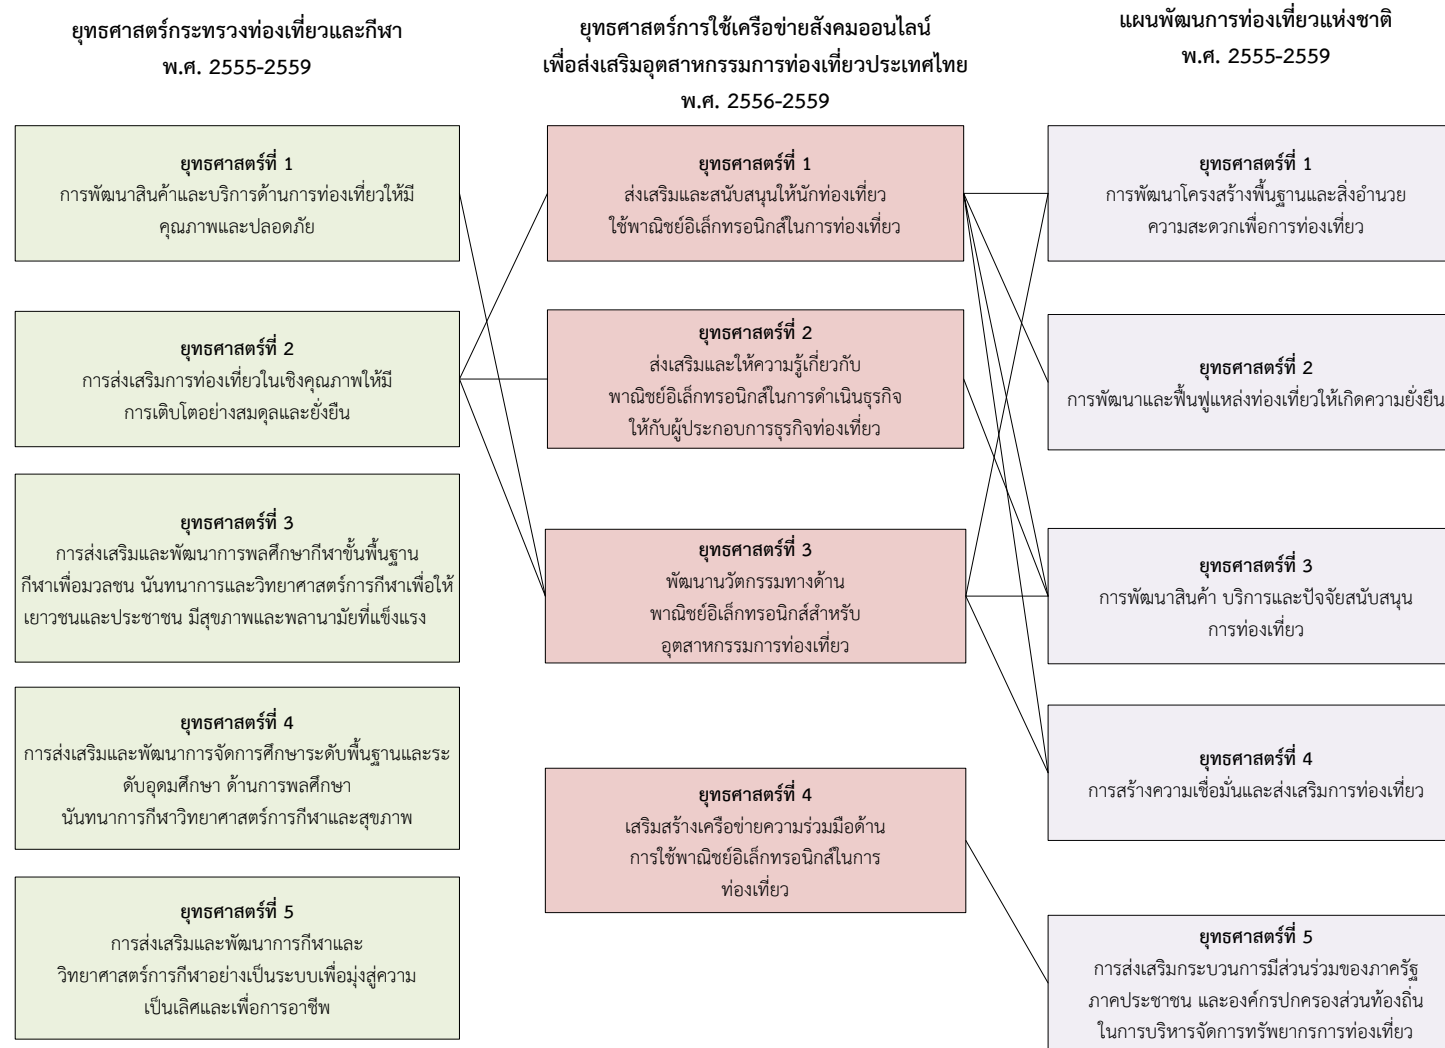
ยุทธศาสตร์กระทรวงท่องเที่ยวและกีฬา
พ.ศ. 2555-2559

ยุทธศาสตร์การใช้เครือข่ายสังคมออนไลน์
เพื่อส่งเสริมอุตสาหกรรมการท่องเที่ยวประเทศไทย
พ.ศ. 2556-2559

แผนพัฒนาการท่องเที่ยวแห่งชาติ
พ.ศ. 2555-2559

ยุทธศาสตร์ที่ 1
การพัฒนาสินค้าและบริการด้านการท่องเที่ยวให้มีคุณภาพและปลอดภัย

ยุทธศาสตร์ที่ 2
การส่งเสริมการท่องเที่ยวในเชิงคุณภาพให้มีการเติบโตอย่างสมดุลและยั่งยืน

ยุทธศาสตร์ที่ 3
การส่งเสริมและพัฒนาการพลศึกษากีฬาขั้นพื้นฐาน กีฬาเพื่อมวลชน นันทนาการและวิทยาศาสตร์การกีฬาเพื่อให้เยาวชนและประชาชน มีสุขภาพและพลานามัยที่แข็งแรง

ยุทธศาสตร์ที่ 4
การส่งเสริมและพัฒนาการจัดการศึกษาระดับพื้นฐานและระดับอุดมศึกษา ด้านการพลศึกษา นันทนาการกีฬาวิทยาศาสตร์การกีฬาและสุขภาพ

ยุทธศาสตร์ที่ 5
การส่งเสริมและพัฒนาการกีฬาและวิทยาศาสตร์การกีฬาอย่างเป็นระบบเพื่อมุ่งสู่ความเป็นเลิศและเพื่อการอาชีพ

ยุทธศาสตร์ที่ 1
ส่งเสริมและสนับสนุนให้นักท่องเที่ยวใช้พาณิชย์อิเล็กทรอนิกส์ในการท่องเที่ยว

ยุทธศาสตร์ที่ 2
ส่งเสริมและให้ความรู้เกี่ยวกับพาณิชย์อิเล็กทรอนิกส์ในการดำเนินธุรกิจให้กับผู้ประกอบการธุรกิจท่องเที่ยว

ยุทธศาสตร์ที่ 3
พัฒนานวัตกรรมทางด้านพาณิชย์อิเล็กทรอนิกส์สำหรับอุตสาหกรรมการท่องเที่ยว

ยุทธศาสตร์ที่ 4
เสริมสร้างเครือข่ายความร่วมมือด้านการใช้พาณิชย์อิเล็กทรอนิกส์ในการท่องเที่ยว

ยุทธศาสตร์ที่ 1
การพัฒนาโครงสร้างพื้นฐานและสิ่งอำนวยความสะดวกเพื่อการท่องเที่ยว

ยุทธศาสตร์ที่ 2
การพัฒนาและฟื้นฟูแหล่งท่องเที่ยวให้เกิดความยั่งยืน

ยุทธศาสตร์ที่ 3
การพัฒนาสินค้า บริการและปัจจัยสนับสนุนการท่องเที่ยว

ยุทธศาสตร์ที่ 4
การสร้างความเชื่อมั่นและส่งเสริมการท่องเที่ยว

ยุทธศาสตร์ที่ 5
การส่งเสริมกระบวนการมีส่วนร่วมของภาครัฐ ภาคประชาชน และองค์กรปกครองส่วนท้องถิ่นในการบริหารจัดการทรัพยากรการท่องเที่ยว